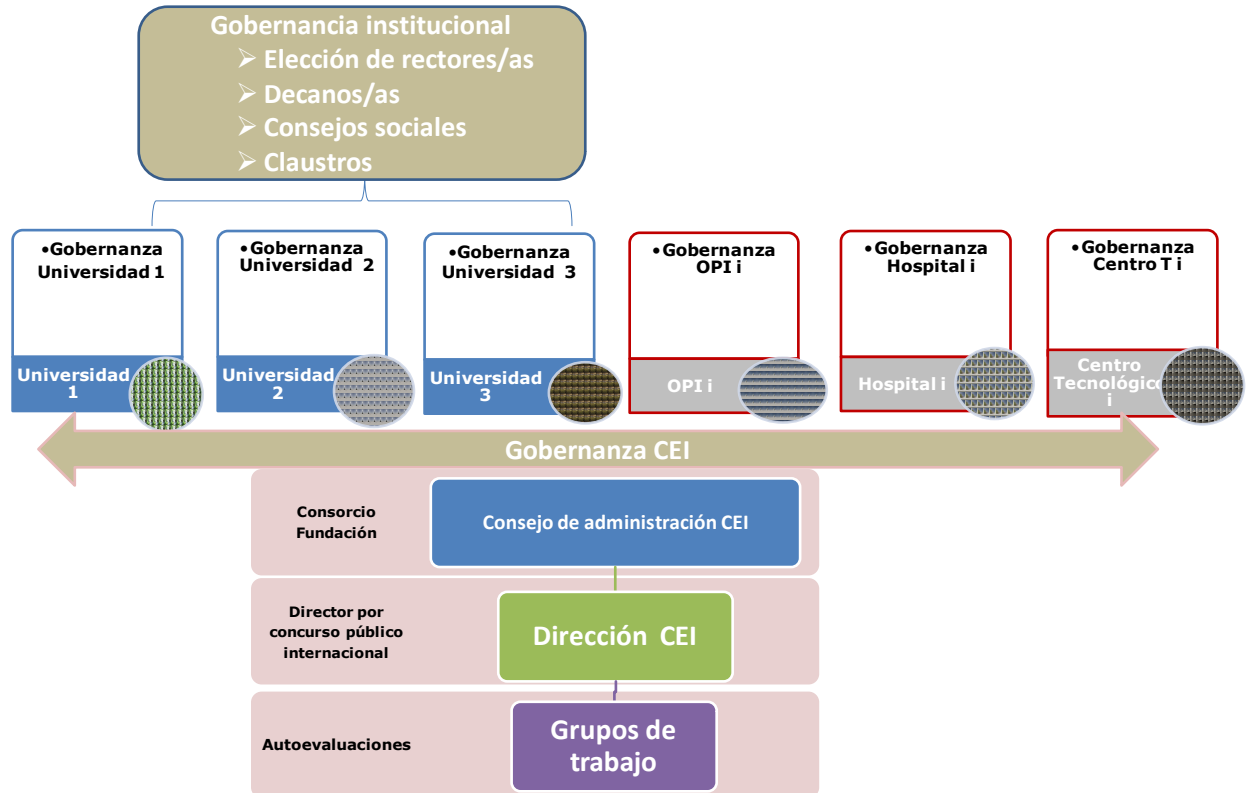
Gobernancia institucional
➢ Elección de rectores/as
➢ Decanos/as
➢ Consejos sociales
➢ Claustros

•Gobernanza Universidad 1

Universidad 1

•Gobernanza Universidad 2

Universidad 2

•Gobernanza Universidad 3

Universidad 3

•Gobernanza OPI i

OPI i

•Gobernanza Hospital i

Hospital i

•Gobernanza Centro T i

Centro Tecnológico i

Gobernanza CEI

Consorcio Fundación

Consejo de administración CEI

Director por concurso público internacional

Dirección CEI

Autoevaluaciones

Grupos de trabajo